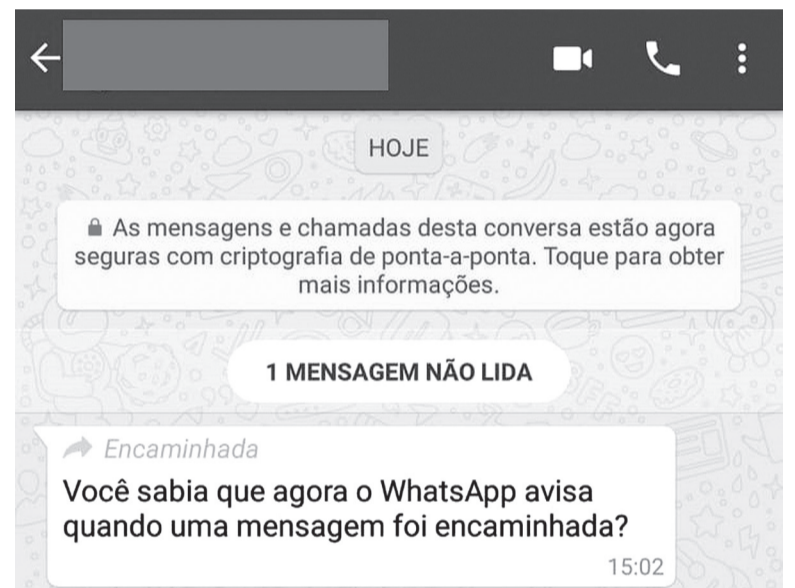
HOJE

As mensagens e chamadas desta conversa estão agora seguras com criptografia de ponta-a-ponta. Toque para obter mais informações.

1 MENSAGEM NÃO LIDA

Encaminhada

Você sabia que agora o WhatsApp avisa quando uma mensagem foi encaminhada?

15:02